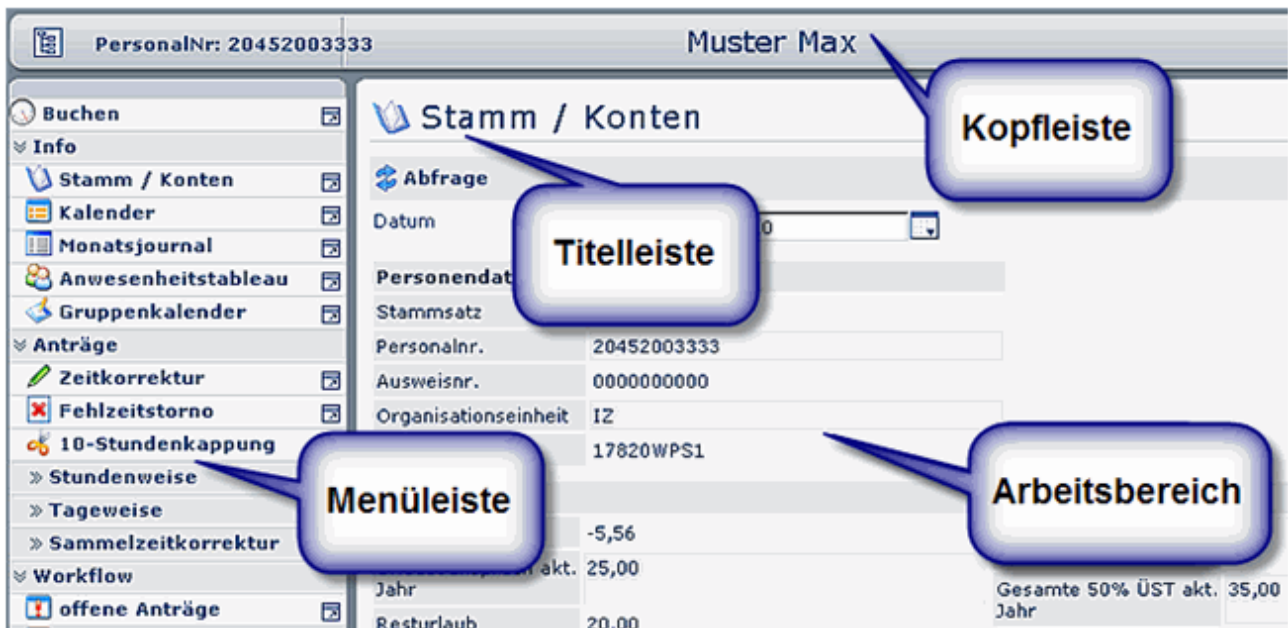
PersonalNr: 20452003333

Muster Max

Kopfleiste

Buchen
Info
Stamm / Konten
Kalender
Monatsjournal
Anwesenheitstableau
Gruppenkalender
Anträge
Zeitkorrektur
Fehlzeitstorno
10-Stundenkappung
» Stundenweise
» Tageweise
» Sammelzeitkorrektur
Workflow
offene Anträge

Menüleiste

Stamm / Konten

Abfrage

Datum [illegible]0

Titelleiste

Personendat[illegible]
Stammsatz
Personalnr. 20452003333
Ausweisnr. 0000000000
Organisationseinheit IZ
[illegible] 17820WPS1

Arbeitsbereich

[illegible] -5,56
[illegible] akt. Jahr 25,00
Resturlaub 20,00

Gesamte 50% ÜST akt. Jahr 35,00